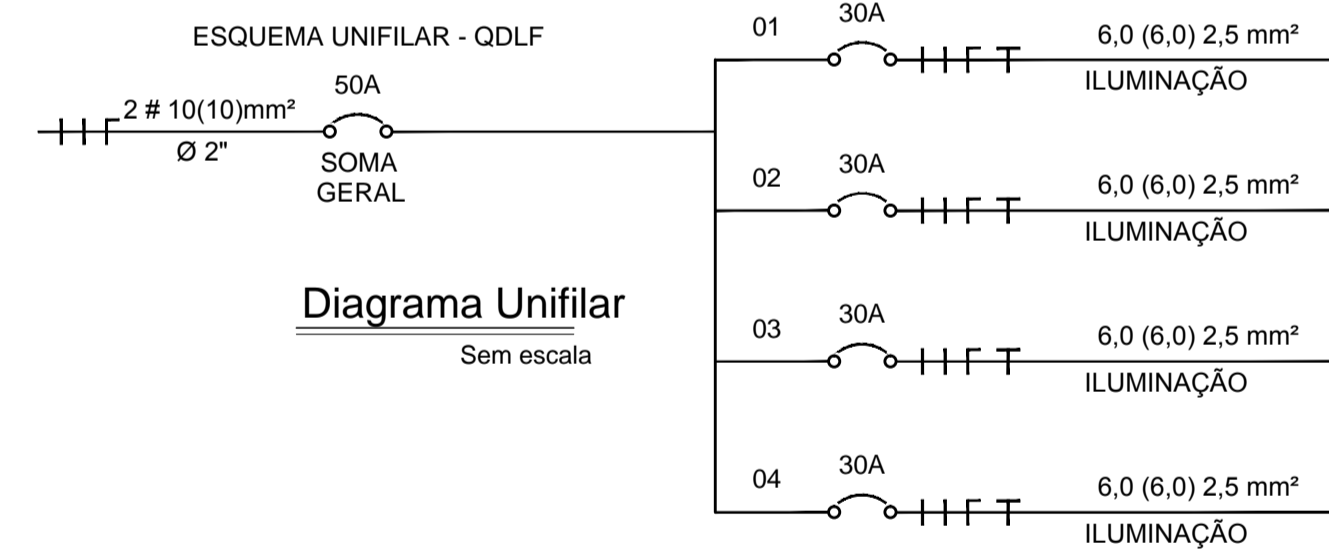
ESQUEMA UNIFILAR - QDLF

2 # 10(10)mm²
Ø 2"

50A
SOMA
GERAL

Diagrama Unifilar
Sem escala

01
30A
6,0 (6,0) 2,5 mm²
ILUMINAÇÃO

02
30A
6,0 (6,0) 2,5 mm²
ILUMINAÇÃO

03
30A
6,0 (6,0) 2,5 mm²
ILUMINAÇÃO

04
30A
6,0 (6,0) 2,5 mm²
ILUMINAÇÃO